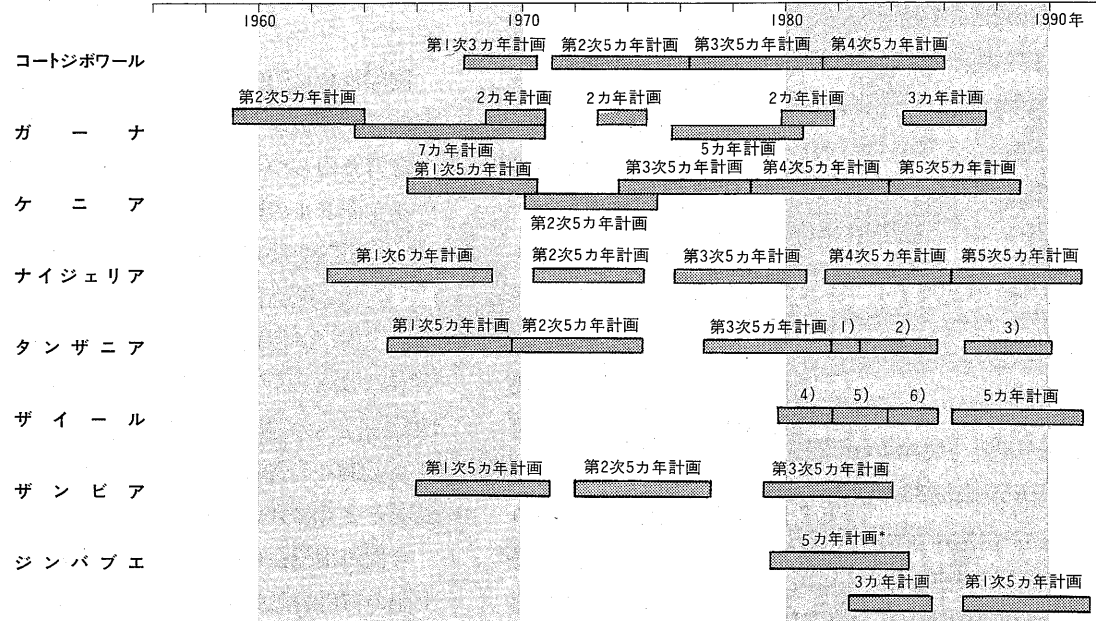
1960 1970 1980 1990年

コートジボワール
第1次3カ年計画 第2次5カ年計画 第3次5カ年計画 第4次5カ年計画

ガーナ
第2次5カ年計画 2カ年計画 2カ年計画 2カ年計画 3カ年計画
7カ年計画 5カ年計画

ケニア
第1次5カ年計画 第3次5カ年計画 第4次5カ年計画 第5次5カ年計画
第2次5カ年計画

ナイジェリア
第1次6カ年計画 第2次5カ年計画 第3次5カ年計画 第4次5カ年計画 第5次5カ年計画

タンザニア
第1次5カ年計画 第2次5カ年計画 第3次5カ年計画 1) 2) 3)

ザイール
4) 5) 6) 5カ年計画

ザンビア
第1次5カ年計画 第2次5カ年計画 第3次5カ年計画

ジンバブエ
5カ年計画*
3カ年計画 第1次5カ年計画